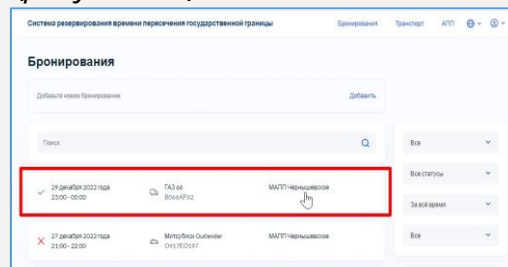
Система резервирования времени пересечения государственной границы

Бронирования Транспорт АПП

Бронирования

Добавьте новое бронирование

Добавить

Поиск

Все

Все статусы

За всё время

Все

29 декабря 2022 года
23:00 - 00:00

ГАЗ 66
В066АР62

МАПП Чернышевское

27 декабря 2022 года
21:00 - 22:00

Митсубиси Outlender
OR17EO197

МАПП Чернышевское